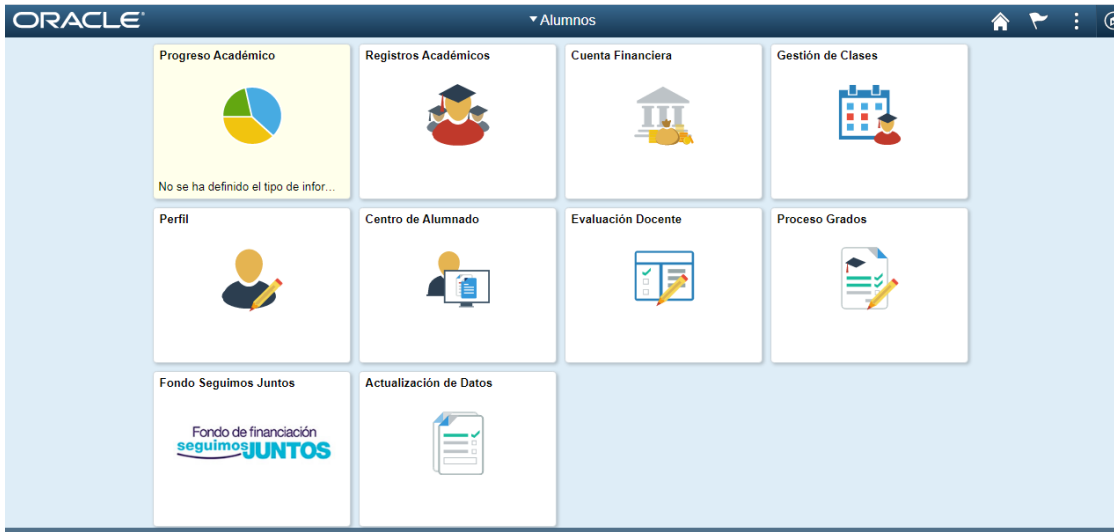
ORACLE
▾Alumnos

Progreso Académico
No se ha definido el tipo de infor...

Registros Académicos

Cuenta Financiera

Gestión de Clases

Perfil

Centro de Alumnado

Evaluación Docente

Proceso Grados

Fondo Seguimos Juntos
Fondo de financiación seguimos JUNTOS

Actualización de Datos